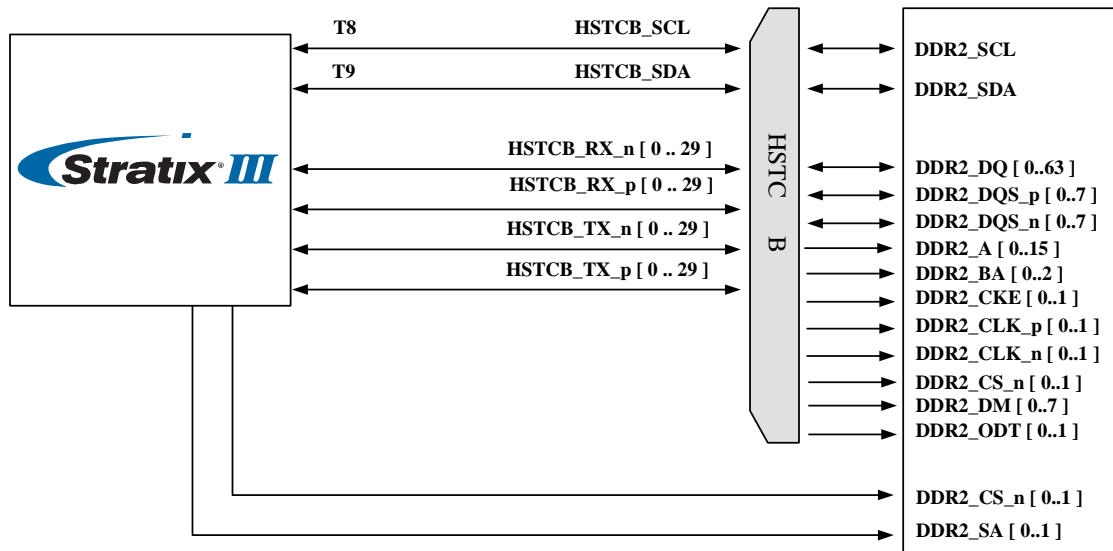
Stratix III

T8
HSTCB_SCL
T9
HSTCB_SDA
HSTCB_RX_n [ 0 .. 29 ]
HSTCB_RX_p [ 0 .. 29 ]
HSTCB_TX_n [ 0 .. 29 ]
HSTCB_TX_p [ 0 .. 29 ]

HSTC B

DDR2_SCL
DDR2_SDA
DDR2_DQ [ 0..63 ]
DDR2_DQS_p [ 0..7 ]
DDR2_DQS_n [ 0..7 ]
DDR2_A [ 0..15 ]
DDR2_BA [ 0..2 ]
DDR2_CKE [ 0..1 ]
DDR2_CLK_p [ 0..1 ]
DDR2_CLK_n [ 0..1 ]
DDR2_CS_n [ 0..1 ]
DDR2_DM [ 0..7 ]
DDR2_ODT [ 0..1 ]
DDR2_CS_n [ 0..1 ]
DDR2_SA [ 0..1 ]